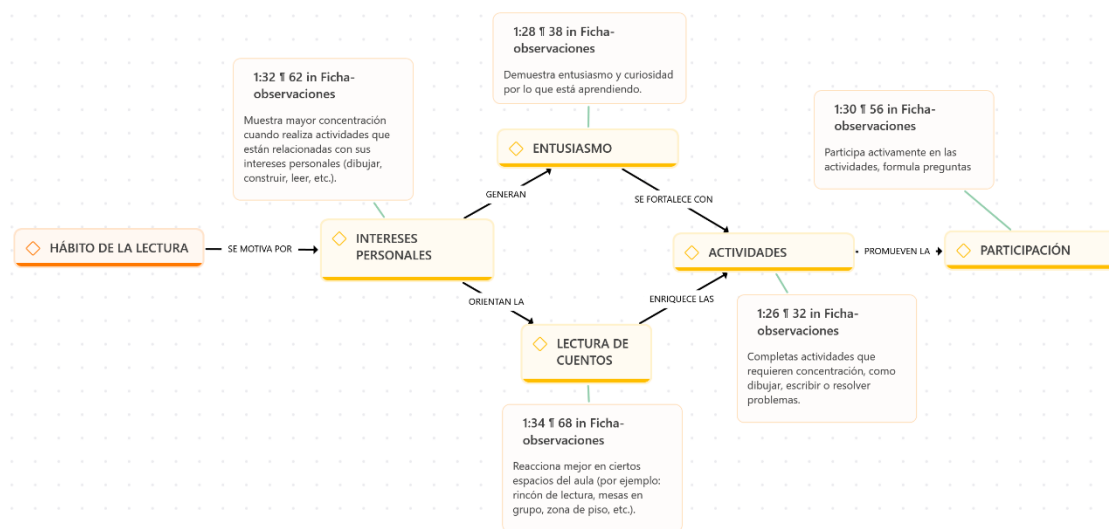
1:28 ¶ 38 in Ficha-observaciones

Demuestra entusiasmo y curiosidad por lo que está aprendiendo.

1:32 ¶ 62 in Ficha-observaciones

Muestra mayor concentración cuando realiza actividades que están relacionadas con sus intereses personales (dibujar, construir, leer, etc.).

ENTUSIASMO

1:30 ¶ 56 in Ficha-observaciones

Participa activamente en las actividades, formula preguntas

GENERAN

SE FORTALECE CON

HÁBITO DE LA LECTURA

SE MOTIVA POR

INTERESES PERSONALES

ACTIVIDADES

PROMUEVEN LA

PARTICIPACIÓN

ORIENTAN LA

ENRIQUECE LAS

LECTURA DE CUENTOS

1:26 ¶ 32 in Ficha-observaciones

Completas actividades que requieren concentración, como dibujar, escribir o resolver problemas.

1:34 ¶ 68 in Ficha-observaciones

Reacciona mejor en ciertos espacios del aula (por ejemplo: rincón de lectura, mesas en grupo, zona de piso, etc.).